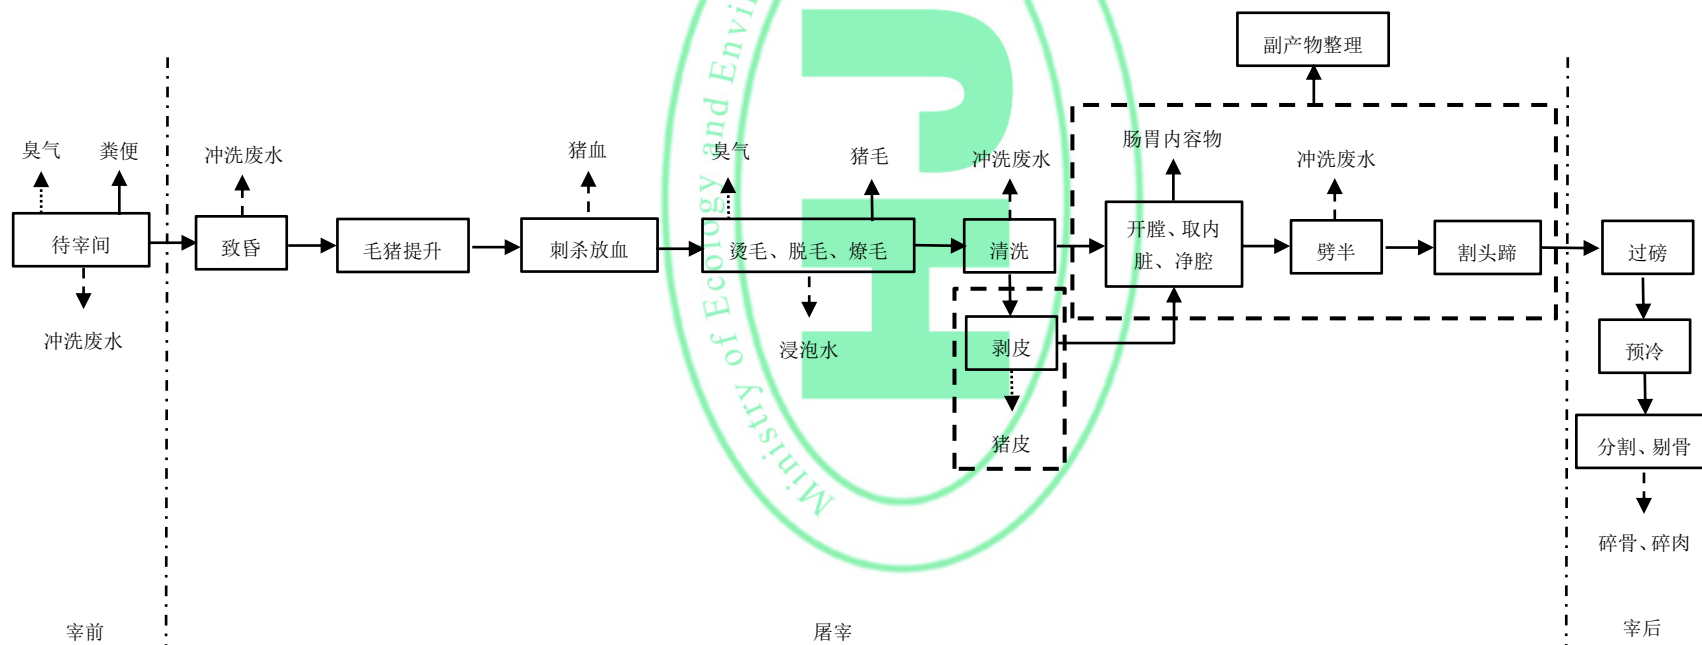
副产物整理

臭气 粪便

待宰间

冲洗废水

冲洗废水

致昏

毛猪提升

猪血

刺杀放血

臭气

猪毛

烫毛、脱毛、燎毛

浸泡水

冲洗废水

清洗

剥皮

猪皮

肠胃内容物

开膛、取内脏、净腔

冲洗废水

劈半

割头蹄

过磅

预冷

分割、剔骨

碎骨、碎肉

Ministry of Ecology and Envi

宰前

屠宰

宰后